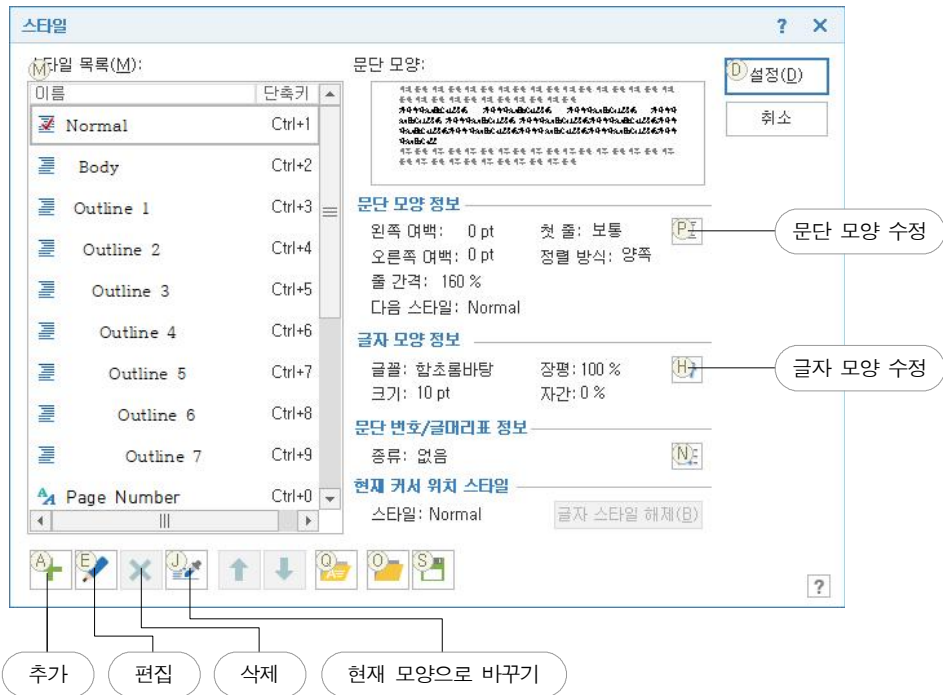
스타일 ? ×

M 스타일 목록(M):

| 이름 | 단축키 |
|---|---|
| Normal | Ctrl+1 |
| Body | Ctrl+2 |
| Outline 1 | Ctrl+3 |
| Outline 2 | Ctrl+4 |
| Outline 3 | Ctrl+5 |
| Outline 4 | Ctrl+6 |
| Outline 5 | Ctrl+7 |
| Outline 6 | Ctrl+8 |
| Outline 7 | Ctrl+9 |
| Page Number | Ctrl+0 |

문단 모양:

D 설정(D)

취소

문단 모양 정보

왼쪽 여백: 0 pt 첫 줄: 보통 P

오른쪽 여백: 0 pt 정렬 방식: 양쪽

줄 간격: 160 %

다음 스타일: Normal

문단 모양 수정

글자 모양 정보

글꼴: 함초롬바탕 장평: 100 % H

크기: 10 pt 자간: 0 %

글자 모양 수정

문단 번호/글머리표 정보

종류: 없음 N

현재 커서 위치 스타일

스타일: Normal 글자 스타일 해제(B)

A E J Q O S

?

추가 편집 삭제 현재 모양으로 바꾸기